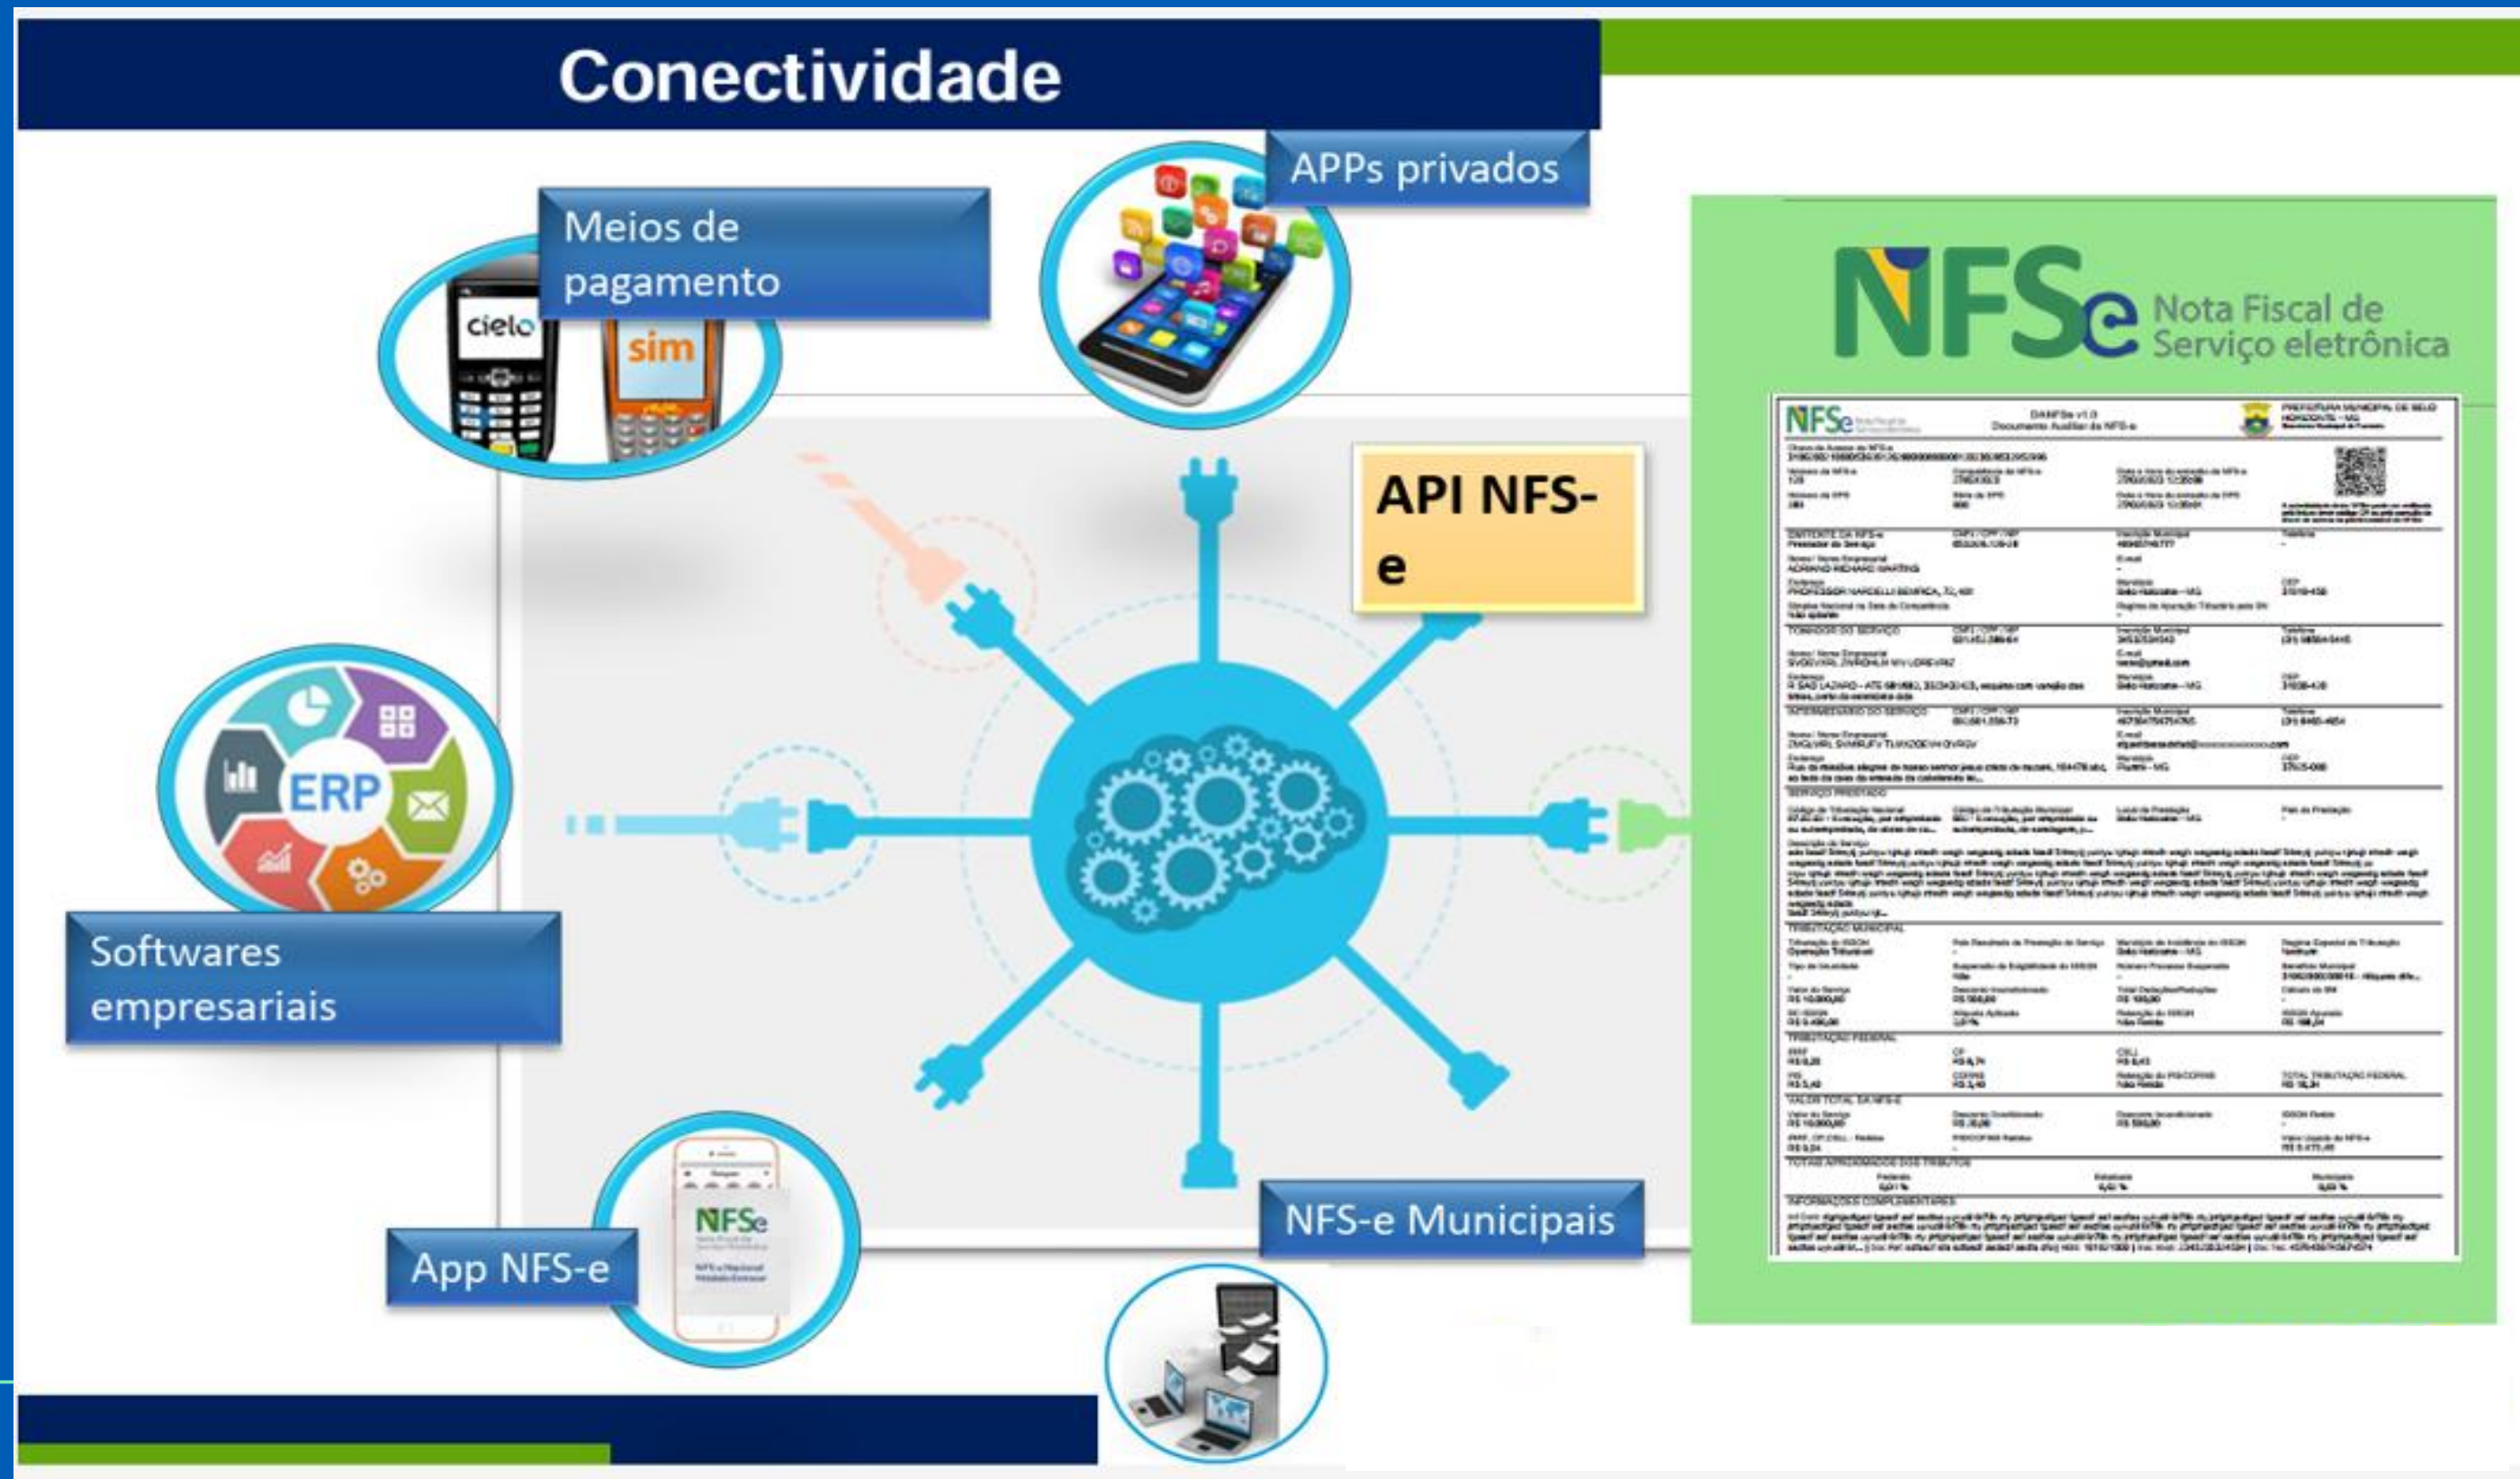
Conectividade

APPs privados

Meios de pagamento

cielo

sim

API NFS-e

ERP

Softwares empresariais

App NFS-e

NFSe

NFS-e Municipais

NFSe Nota Fiscal de Serviço eletrônica

DANFSe v1.0
Documento Auxiliar da NFS-e

PREFEITURA MUNICIPAL DE BELO HORIZONTE - MG

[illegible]